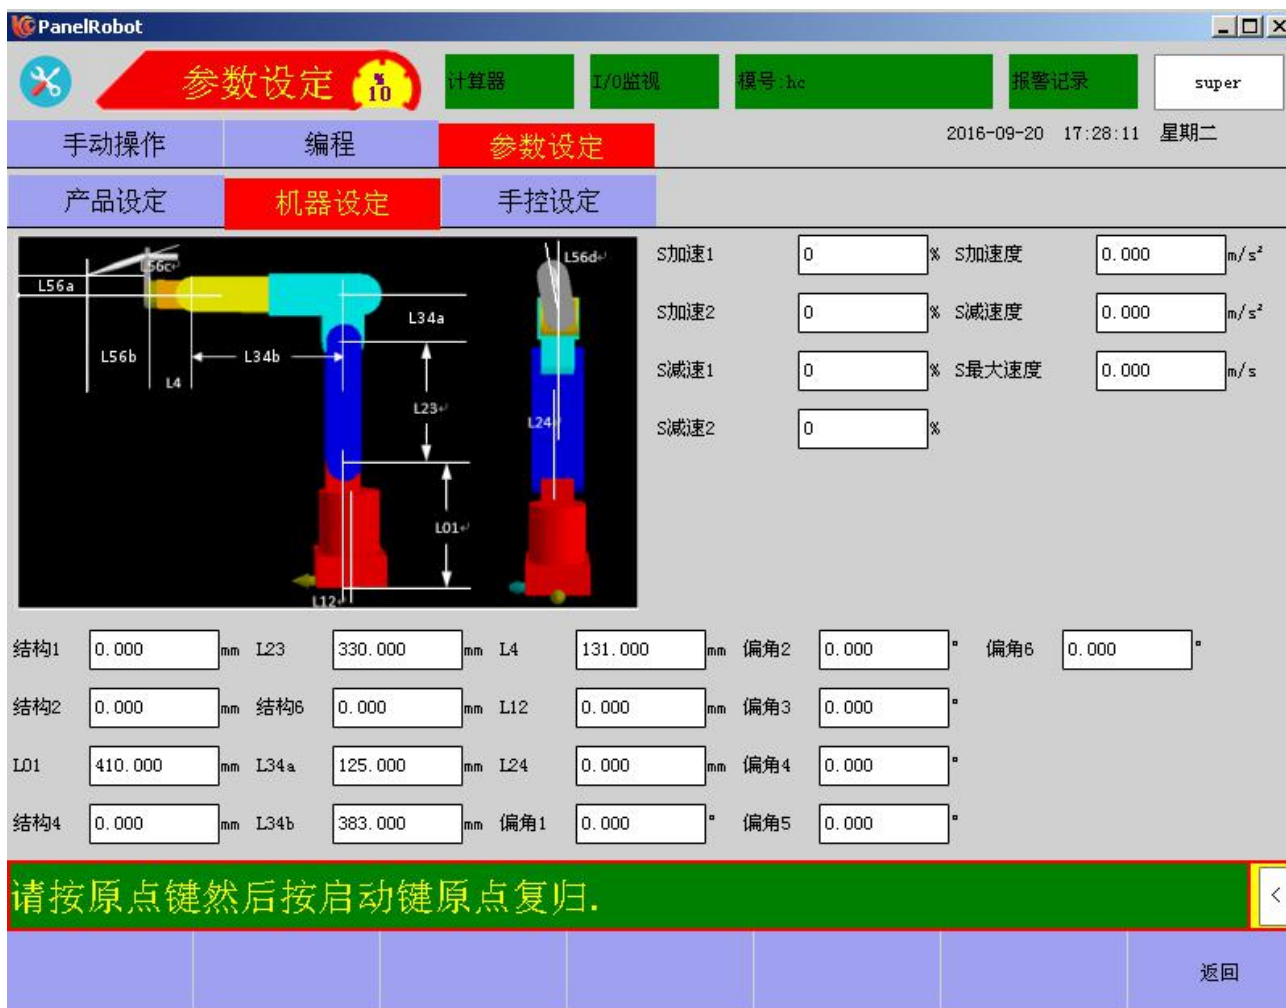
PanelRobot

参数设定 %10

计算器 I/O监视 模号:hc 报警记录 super

手动操作 编程 参数设定

2016-09-20 17:28:11 星期二

产品设定 机器设定 手控设定

L56a L56c L56b L4 L34b L34a L23 L01 L12 L56d L24

| | | | | | |
|---|---|---|---|---|---|
| S加速1 | 0 | % | S加速度 | 0.000 | $m/s^2$ |
| S加速2 | 0 | % | S减速度 | 0.000 | $m/s^2$ |
| S减速1 | 0 | % | S最大速度 | 0.000 | m/s |
| S减速2 | 0 | % | | | |

| | | | | | | | | | | | | | | |
|---|---|---|---|---|---|---|---|---|---|---|---|---|---|---|
| 结构1 | 0.000 | mm | L23 | 330.000 | mm | L4 | 131.000 | mm | 偏角2 | 0.000 | ° | 偏角6 | 0.000 | ° |
| 结构2 | 0.000 | mm | 结构6 | 0.000 | mm | L12 | 0.000 | mm | 偏角3 | 0.000 | ° | | | |
| L01 | 410.000 | mm | L34a | 125.000 | mm | L24 | 0.000 | mm | 偏角4 | 0.000 | ° | | | |
| 结构4 | 0.000 | mm | L34b | 383.000 | mm | 偏角1 | 0.000 | ° | 偏角5 | 0.000 | ° | | | |

请按原点键然后按启动键原点复归.

<

返回